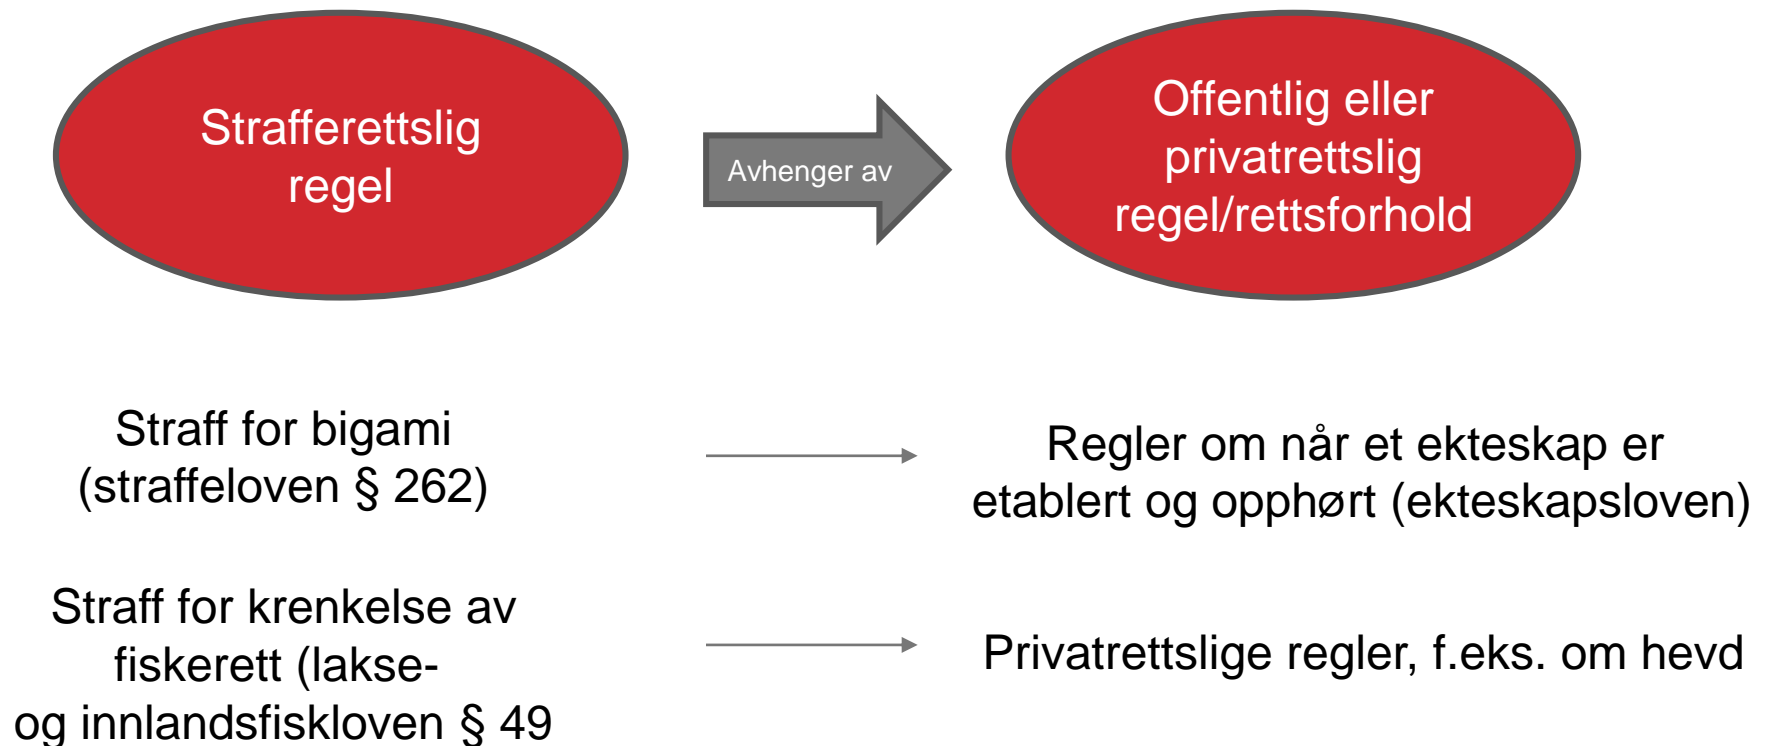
Strafferettslig regel

Avhenger av

Offentlig eller privatrettslig regel/rettsforhold

Straff for bigami (straffeloven § 262)

Regler om når et ekteskap er etablert og opphørt (ekteskapsloven)

Straff for krenkelse av fiskerett (lakse- og innlandsfiskloven § 49

Privatrettslige regler, f.eks. om hevd